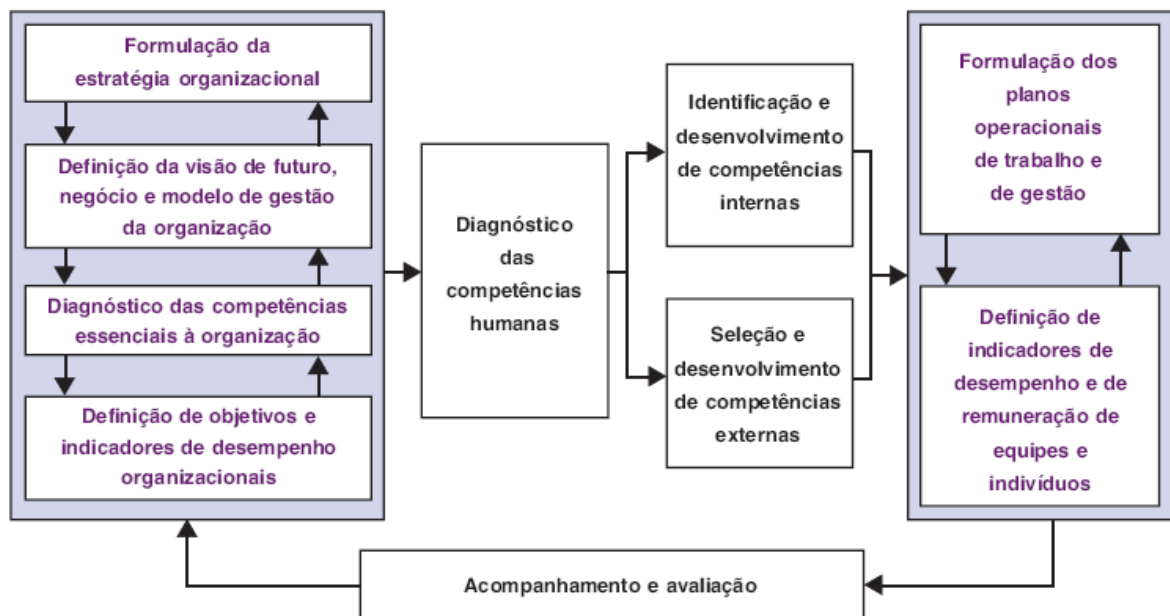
Formulação da estratégia organizacional

Definição da visão de futuro, negócio e modelo de gestão da organização

Diagnóstico das competências essenciais à organização

Definição de objetivos e indicadores de desempenho organizacionais

Diagnóstico das competências humanas

Identificação e desenvolvimento de competências internas

Seleção e desenvolvimento de competências externas

Formulação dos planos operacionais de trabalho e de gestão

Definição de indicadores de desempenho e de remuneração de equipes e indivíduos

Acompanhamento e avaliação